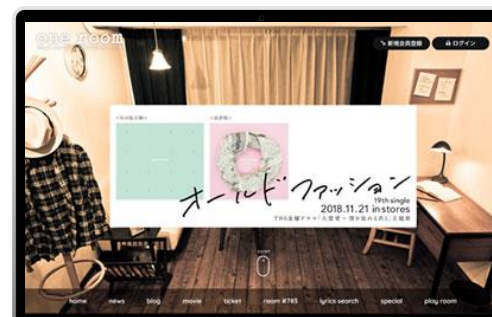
one room

新規会員登録

ログイン

<初回限定盤>

<通常盤>

19th single

オールドファッション

2018.11.21 in stores

TBS金曜ドラマ「大恋愛～僕を忘れる君と」主題歌

home

news

blog

movie

ticket

room #785

lyrics search

special

play room